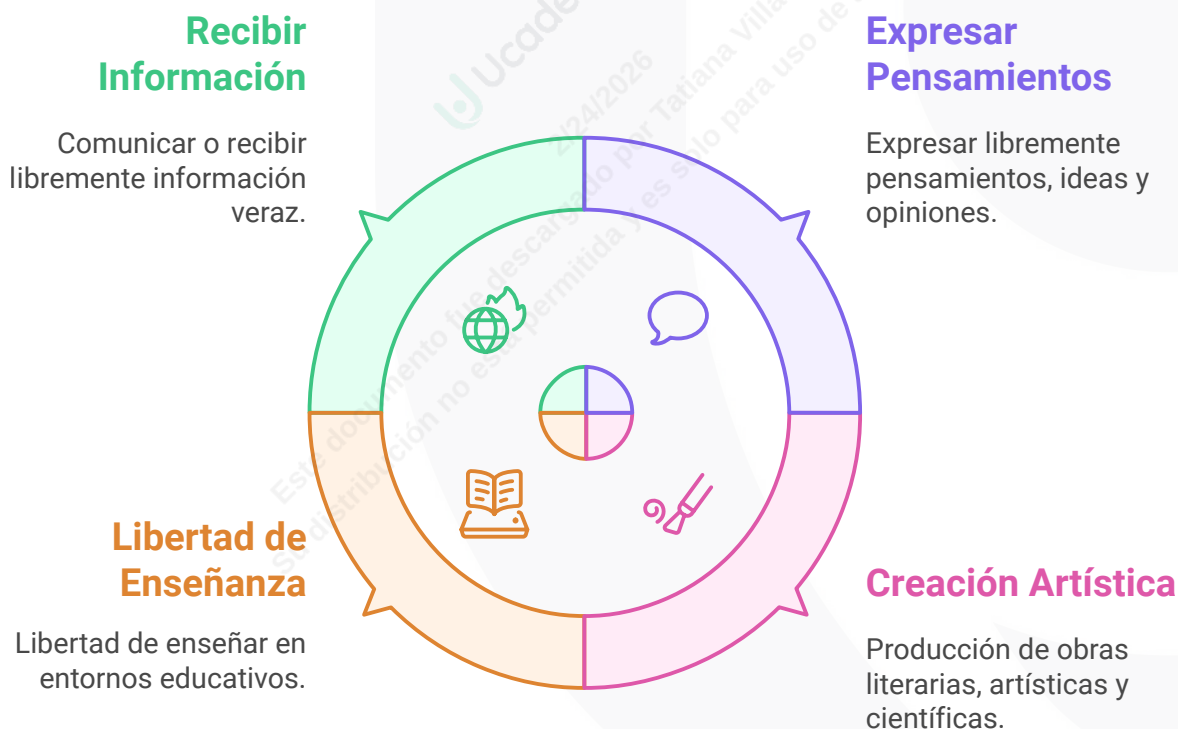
Recibir Información

Comunicar o recibir libremente información veraz.

Expresar Pensamientos

Expresar libremente pensamientos, ideas y opiniones.

Ucade

24/2026

Este documento fue descargado por Tatiana Villa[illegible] y es solo para uso de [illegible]

Su distribución no está permitida

Libertad de Enseñanza

Libertad de enseñar en entornos educativos.

Creación Artística

Producción de obras literarias, artísticas y científicas.